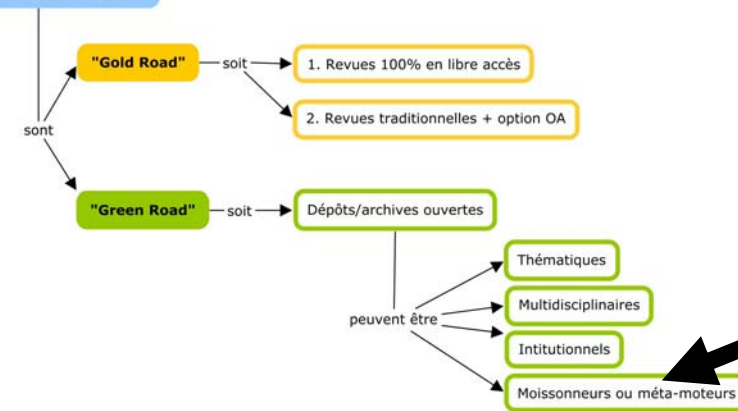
sont

"Gold Road"

soit

1. Revues 100% en libre accès

2. Revues traditionnelles + option OA

"Green Road"

soit

Dépôts/archives ouvertes

peuvent être

Thématiques

Multidisciplinaires

Intitutionnels

Moissonneurs ou méta-moteurs